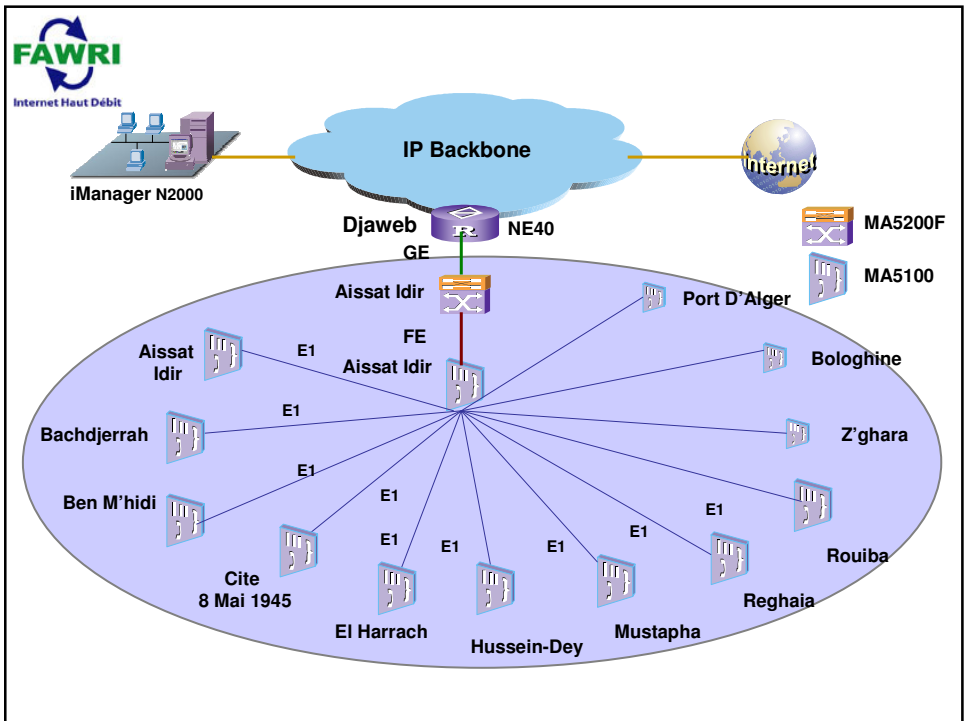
FAWRI
Internet Haut Débit

iManager N2000

IP Backbone

Internet

Djaweb
R
NE40

MA5200F

MA5100

GE

Aissat Idir

FE

Aissat Idir

Aissat Idir

Port D'Alger

Bologhine

Z'ghara

Bachdjerrah

Ben M'hidi

Cite
8 Mai 1945

El Harrach

Hussein-Dey

Mustapha

Reghaia

Rouiba

E1
E1
E1
E1
E1
E1
E1
E1
E1